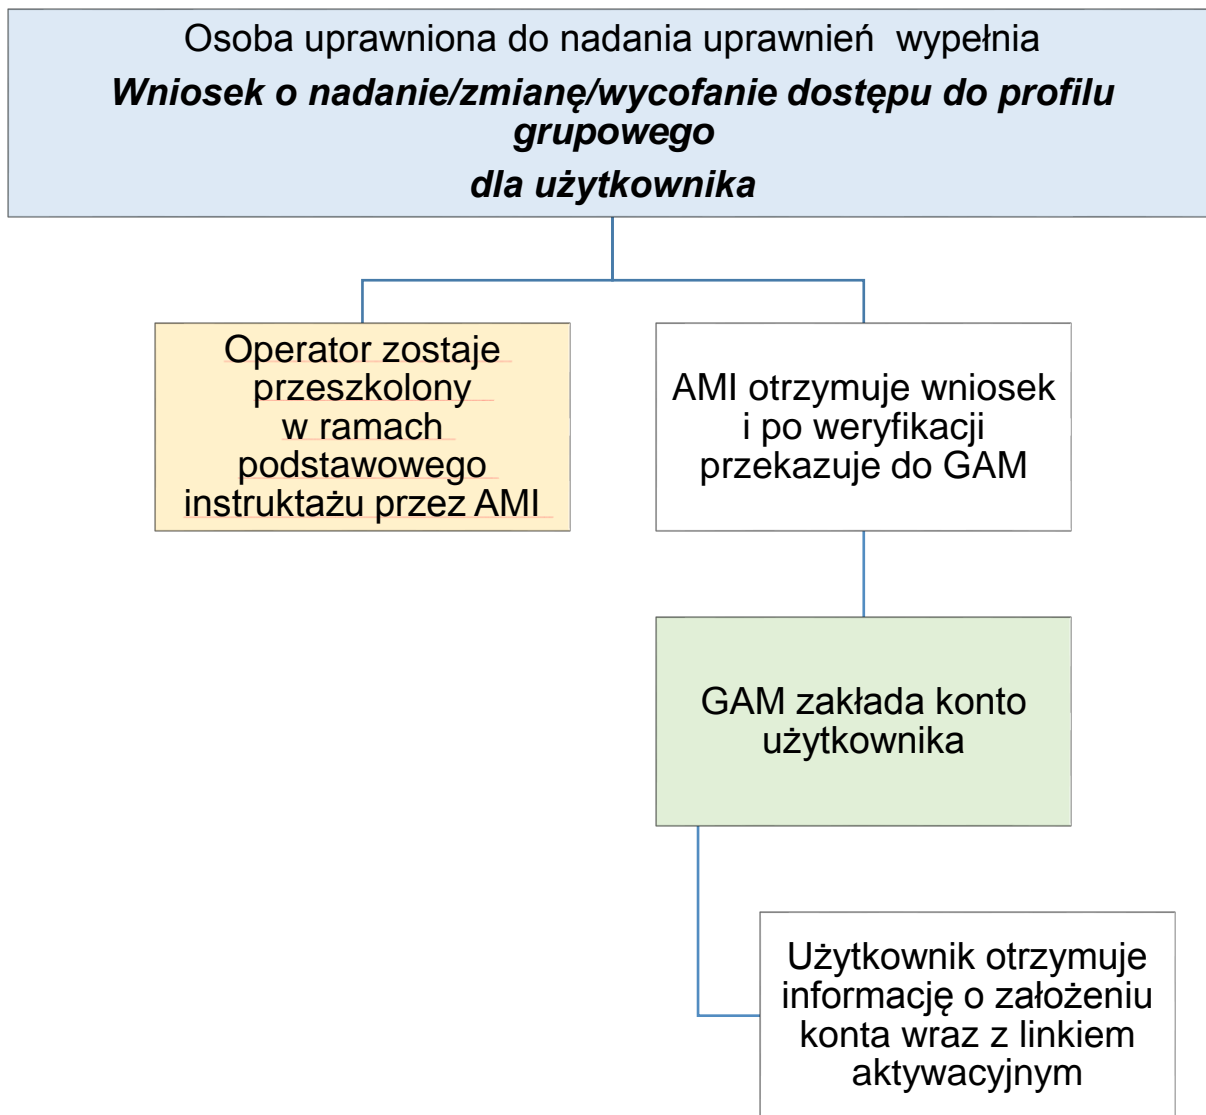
Osoba uprawniona do nadania uprawnień wypełnia
***Wniosek o nadanie/zmianę/wycofanie dostępu do profilu grupowego***
***dla użytkownika***

Operator zostaje przeszkolony w ramach podstawowego instruktażu przez AMI

AMI otrzymuje wniosek i po weryfikacji przekazuje do GAM

GAM zakłada konto użytkownika

Użytkownik otrzymuje informację o założeniu konta wraz z linkiem aktywacyjnym